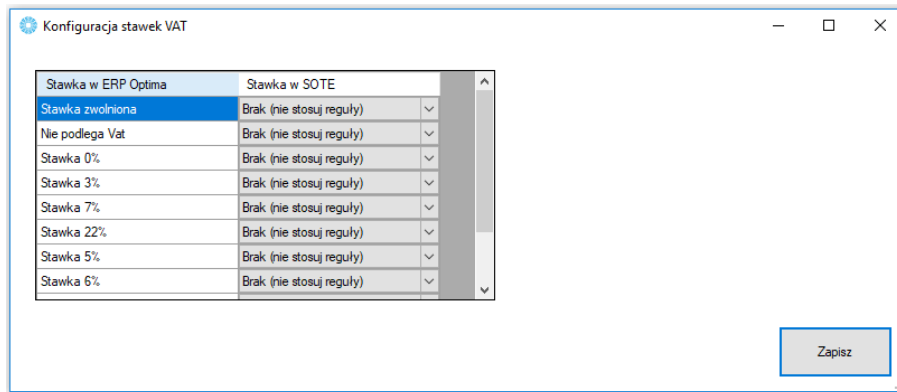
Konfiguracja stawek VAT

| Stawka w ERP Optima | Stawka w SOTE |
|---|---|
| Stawka zwolniona | Brak (nie stosuj reguły) |
| Nie podlega Vat | Brak (nie stosuj reguły) |
| Stawka 0% | Brak (nie stosuj reguły) |
| Stawka 3% | Brak (nie stosuj reguły) |
| Stawka 7% | Brak (nie stosuj reguły) |
| Stawka 22% | Brak (nie stosuj reguły) |
| Stawka 5% | Brak (nie stosuj reguły) |
| Stawka 6% | Brak (nie stosuj reguły) |

Zapisz